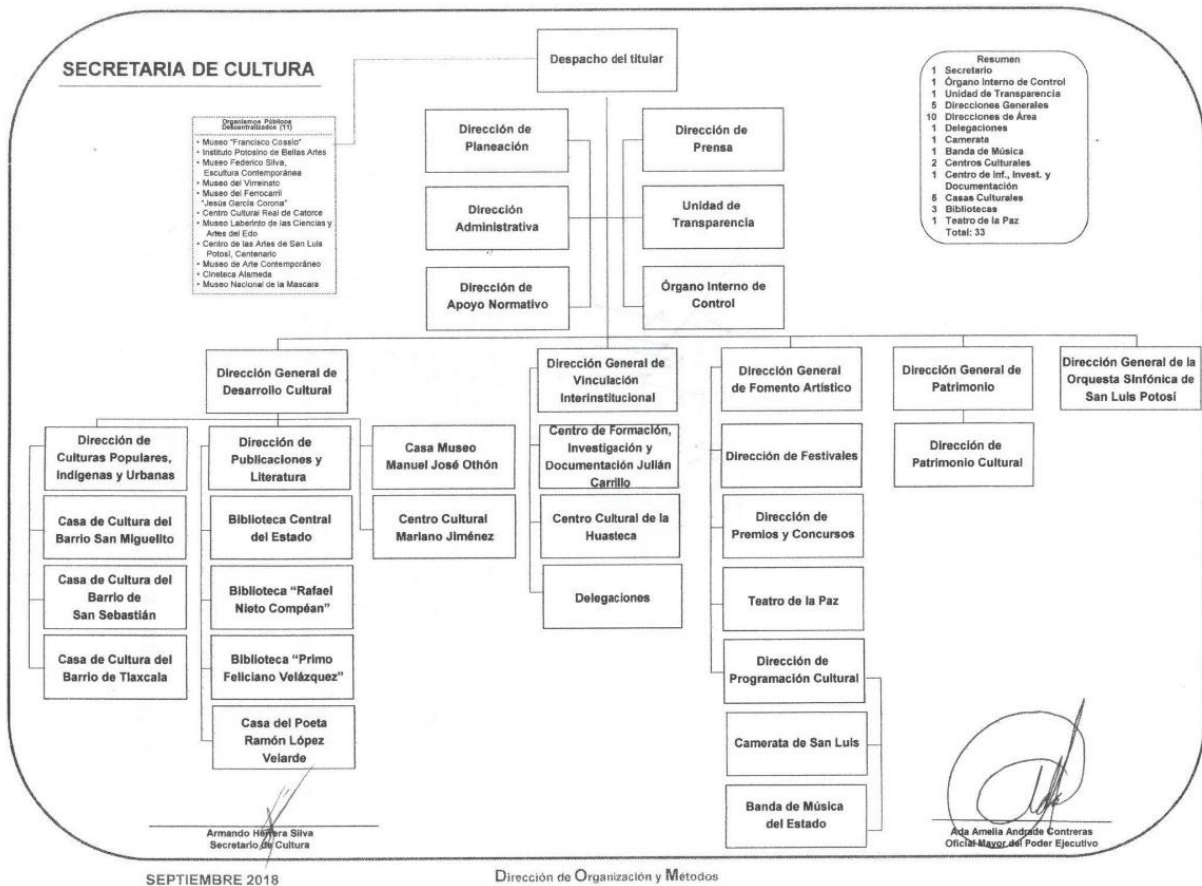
SECRETARIA DE CULTURA

Despacho del titular

Organismos Públicos Descentralizados (11)
- Museo "Francisco Cossío"
- Instituto Potosino de Bellas Artes
- Museo Federico Silva, Escultura Contemporánea
- Museo del Virreinato
- Museo del Ferrocarril "Jesús García Corona"
- Centro Cultural Real de Catorce
- Museo Laberinto de las Ciencias y Artes del Edo
- Centro de las Artes de San Luis Potosí, Centenario
- Museo de Arte Contemporáneo
- Cineteca Alameda
- Museo Nacional de la Mascara

Resumen
1 Secretario
1 Órgano Interno de Control
1 Unidad de Transparencia
5 Direcciones Generales
10 Direcciones de Área
1 Delegaciones
1 Camerata
1 Banda de Música
2 Centros Culturales
1 Centro de Inf., Invest. y Documentación
5 Casas Culturales
3 Bibliotecas
1 Teatro de la Paz
Total: 33

Dirección de Planeación

Dirección Administrativa

Dirección de Apoyo Normativo

Dirección de Prensa

Unidad de Transparencia

Órgano Interno de Control

Dirección General de Desarrollo Cultural

Dirección de Culturas Populares, Indígenas y Urbanas

Casa de Cultura del Barrio San Miguelito

Casa de Cultura del Barrio de San Sebastián

Casa de Cultura del Barrio de Tlaxcala

Dirección de Publicaciones y Literatura

Biblioteca Central del Estado

Biblioteca "Rafael Nieto Compéan"

Biblioteca "Primo Feliciano Velázquez"

Casa del Poeta Ramón López Velarde

Casa Museo Manuel José Othón

Centro Cultural Mariano Jiménez

Dirección General de Vinculación Interinstitucional

Centro de Formación, Investigación y Documentación Julián Carrillo

Centro Cultural de la Huasteca

Delegaciones

Dirección General de Fomento Artístico

Dirección de Festivales

Dirección de Premios y Concursos

Teatro de la Paz

Dirección de Programación Cultural

Camerata de San Luis

Banda de Música del Estado

Dirección General de Patrimonio

Dirección de Patrimonio Cultural

Dirección General de la Orquesta Sinfónica de San Luis Potosí

Armando Herrera Silva
Secretario de Cultura

Ada Amelia Andrade Contreras
Oficial Mayor del Poder Ejecutivo

SEPTIEMBRE 2018

Dirección de Organización y Métodos